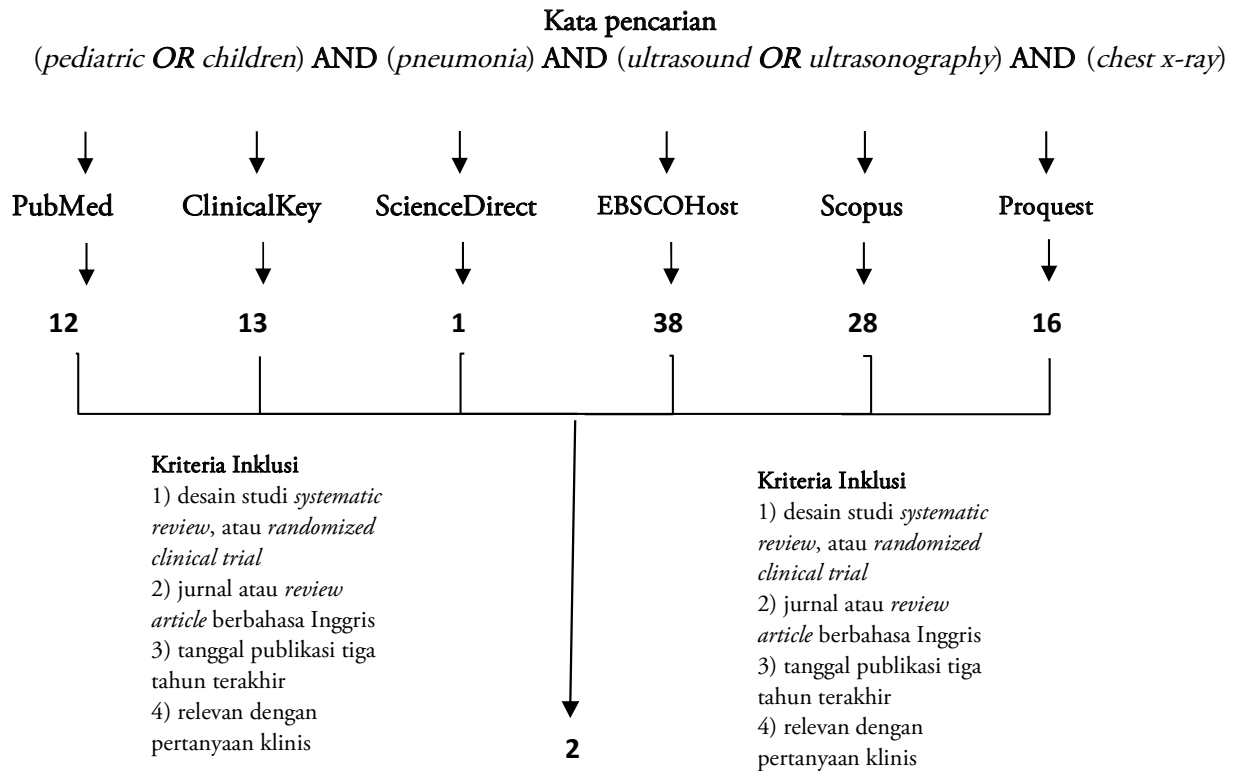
Kata pencarian

(*pediatric* ***OR*** *children*) AND (*pneumonia*) AND (*ultrasound* ***OR*** *ultrasonography*) AND (*chest x-ray*)

PubMed

ClinicalKey

ScienceDirect

EBSCOHost

Scopus

Proquest

12

13

1

38

28

16

Kriteria Inklusi
1) desain studi *systematic review*, atau *randomized clinical trial*
2) jurnal atau *review article* berbahasa Inggris
3) tanggal publikasi tiga tahun terakhir
4) relevan dengan pertanyaan klinis

Kriteria Inklusi
1) desain studi *systematic review*, atau *randomized clinical trial*
2) jurnal atau *review article* berbahasa Inggris
3) tanggal publikasi tiga tahun terakhir
4) relevan dengan pertanyaan klinis

2